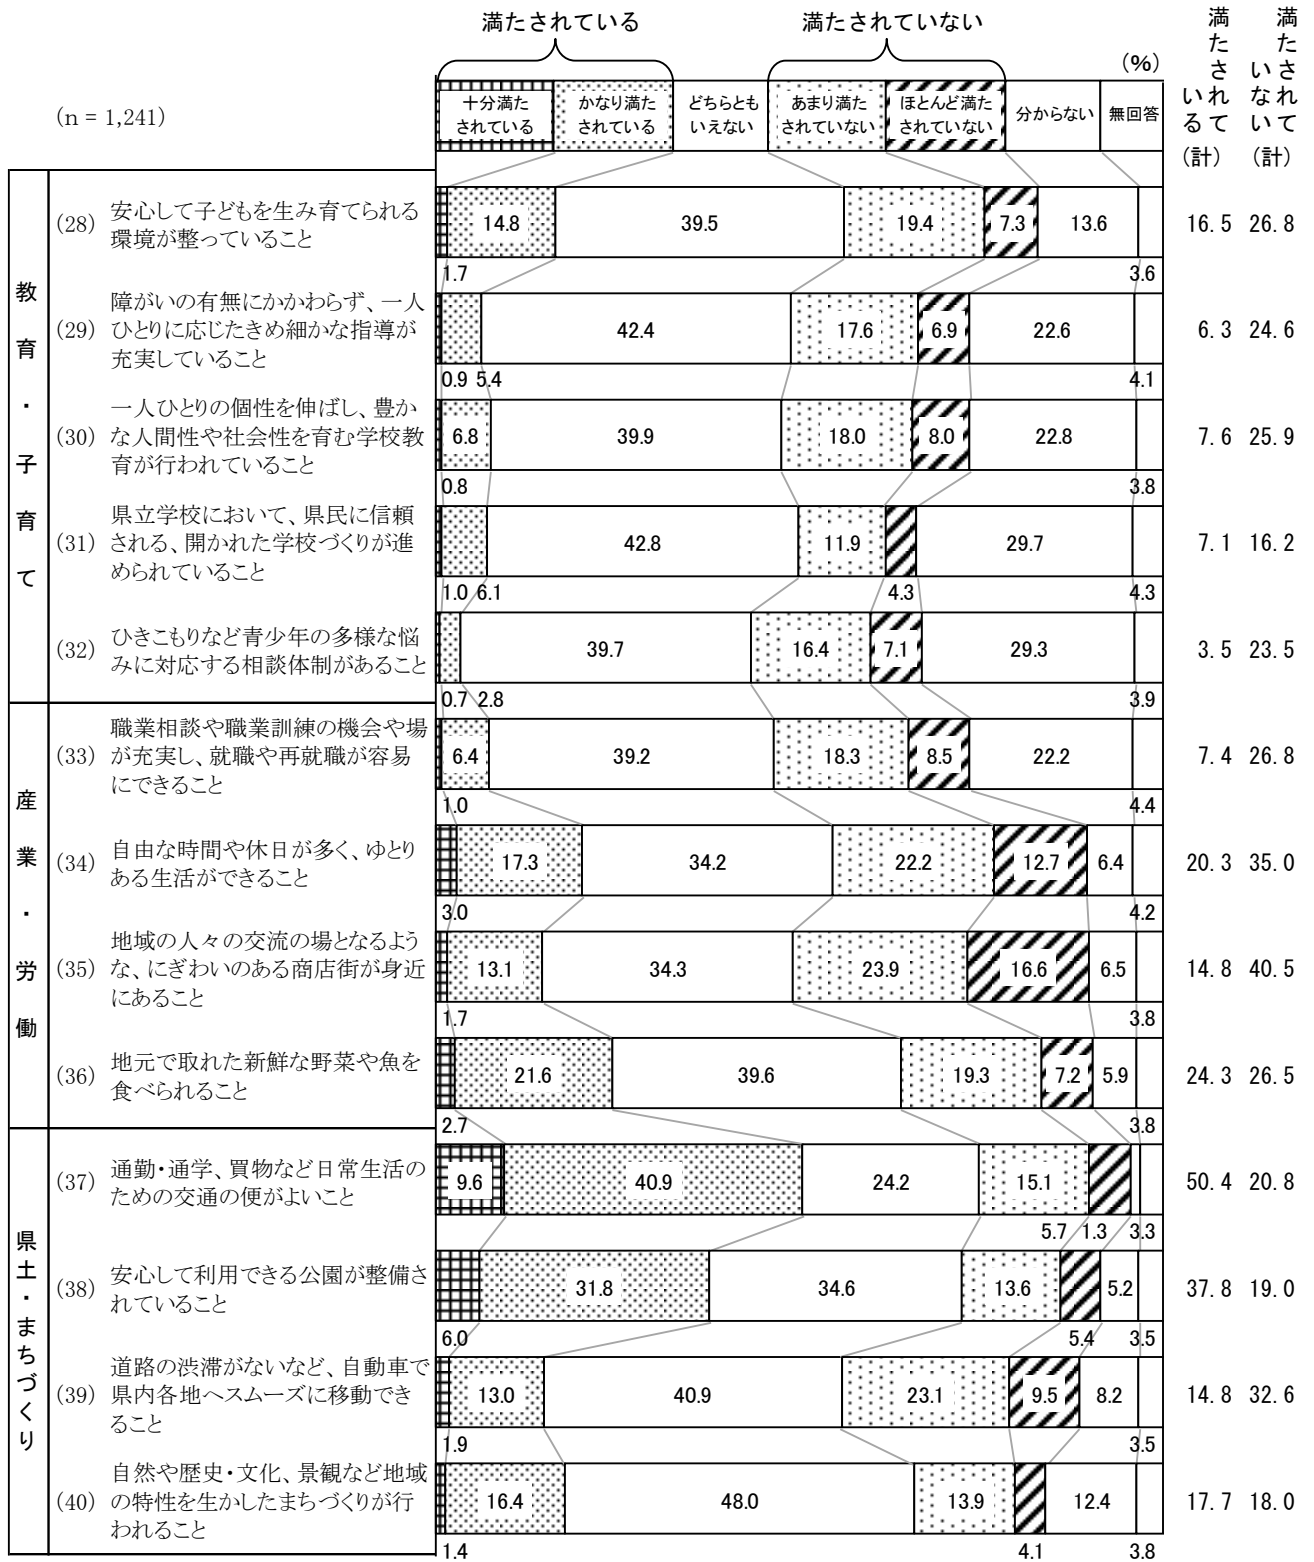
満たされている　満たされていない

(%)

(n = 1,241)

| | 十分満たされている | かなり満たされている | どちらともいえない | あまり満たされていない | ほとんど満たされていない | 分からない | 無回答 | 満たされている（計） | 満たされていない（計） |
|---|---|---|---|---|---|---|---|---|---|
| 教育・子育て (28) 安心して子どもを生み育てられる環境が整っていること | 1.7 | 14.8 | 39.5 | 19.4 | 7.3 | 13.6 | 3.6 | 16.5 | 26.8 |
| (29) 障がいの有無にかかわらず、一人ひとりに応じたきめ細かな指導が充実していること | 0.9 | 5.4 | 42.4 | 17.6 | 6.9 | 22.6 | 4.1 | 6.3 | 24.6 |
| (30) 一人ひとりの個性を伸ばし、豊かな人間性や社会性を育む学校教育が行われていること | 0.8 | 6.8 | 39.9 | 18.0 | 8.0 | 22.8 | 3.8 | 7.6 | 25.9 |
| (31) 県立学校において、県民に信頼される、開かれた学校づくりが進められていること | 1.0 | 6.1 | 42.8 | 11.9 | 4.3 | 29.7 | 4.3 | 7.1 | 16.2 |
| (32) ひきこもりなど青少年の多様な悩みに対応する相談体制があること | 0.7 | 2.8 | 39.7 | 16.4 | 7.1 | 29.3 | 3.9 | 3.5 | 23.5 |
| 産業・労働 (33) 職業相談や職業訓練の機会や場が充実し、就職や再就職が容易にできること | 1.0 | 6.4 | 39.2 | 18.3 | 8.5 | 22.2 | 4.4 | 7.4 | 26.8 |
| (34) 自由な時間や休日が多く、ゆとりある生活ができること | 3.0 | 17.3 | 34.2 | 22.2 | 12.7 | 6.4 | 4.2 | 20.3 | 35.0 |
| (35) 地域の人々の交流の場となるような、にぎわいのある商店街が身近にあること | 1.7 | 13.1 | 34.3 | 23.9 | 16.6 | 6.5 | 3.8 | 14.8 | 40.5 |
| (36) 地元で取れた新鮮な野菜や魚を食べられること | 2.7 | 21.6 | 39.6 | 19.3 | 7.2 | 5.9 | 3.8 | 24.3 | 26.5 |
| 県土・まちづくり (37) 通勤・通学、買物など日常生活のための交通の便がよいこと | 9.6 | 40.9 | 24.2 | 15.1 | 5.7 | 1.3 | 3.3 | 50.4 | 20.8 |
| (38) 安心して利用できる公園が整備されていること | 6.0 | 31.8 | 34.6 | 13.6 | 5.4 | 5.2 | 3.5 | 37.8 | 19.0 |
| (39) 道路の渋滞がないなど、自動車で県内各地へスムーズに移動できること | 1.9 | 13.0 | 40.9 | 23.1 | 9.5 | 8.2 | 3.5 | 14.8 | 32.6 |
| (40) 自然や歴史・文化、景観など地域の特性を生かしたまちづくりが行われること | 1.4 | 16.4 | 48.0 | 13.9 | 4.1 | 12.4 | 3.8 | 17.7 | 18.0 |